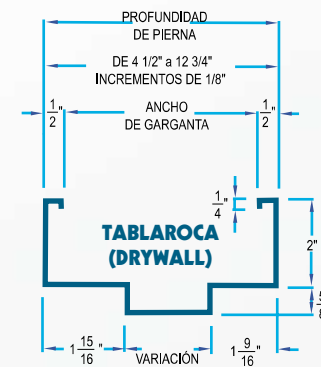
PROFUNDIDAD DE PIERNA

DE 4 1/2" a 12 3/4"
INCREMENTOS DE 1/8"

$\frac{1}{2}$"

ANCHO DE GARGANTA

$\frac{1}{2}$"

$\frac{1}{4}$"

2"

TABLAROCA
(DRYWALL)

$\frac{5}{8}$

$1\frac{15}{16}$"

VARIACIÓN

$1\frac{9}{16}$"